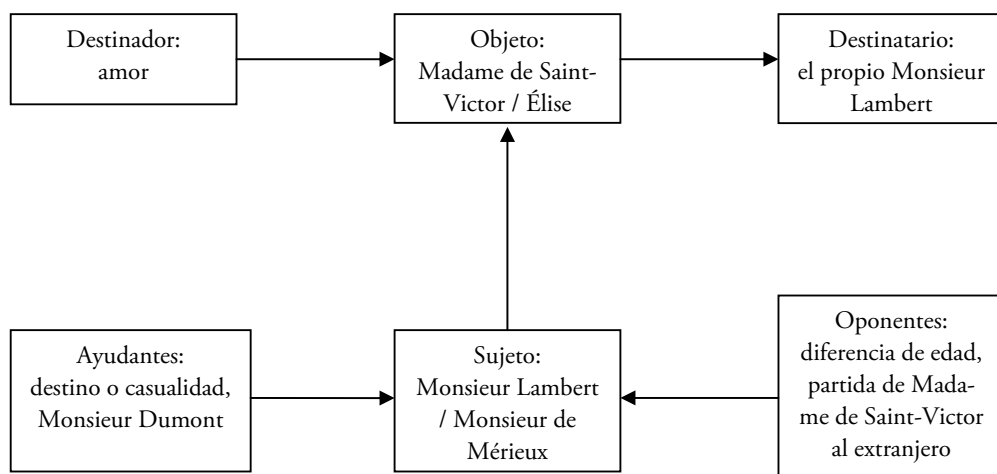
Destinador: amor

Objeto: Madame de Saint-Victor / Élise

Destinatario: el propio Monsieur Lambert

Ayudantes: destino o casualidad, Monsieur Dumont

Sujeto: Monsieur Lambert / Monsieur de Mérieux

Oponentes: diferencia de edad, partida de Madame de Saint-Victor al extranjero